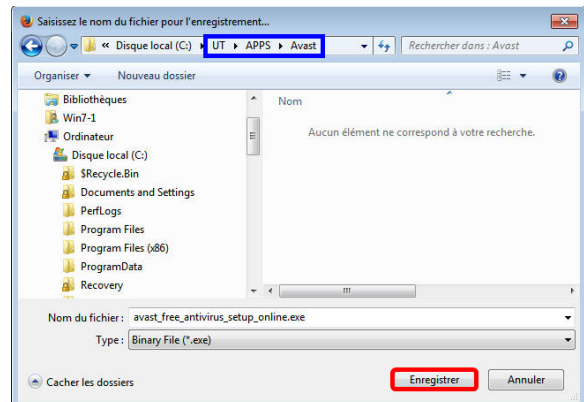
Saisissez le nom du fichier pour l'enregistrement...

« Disque local (C:) ▸ UT ▸ APPS ▸ Avast

Rechercher dans : Avast

Organiser ▾ Nouveau dossier

Bibliothèques
Win7-1
Ordinateur
Disque local (C:)
$Recycle.Bin
Documents and Settings
PerfLogs
Program Files
Program Files (x86)
ProgramData
Recovery

Nom

Aucun élément ne correspond à votre recherche.

Nom du fichier : avast_free_antivirus_setup_online.exe

Type : Binary File (*.exe)

Cacher les dossiers

Enregistrer Annuler